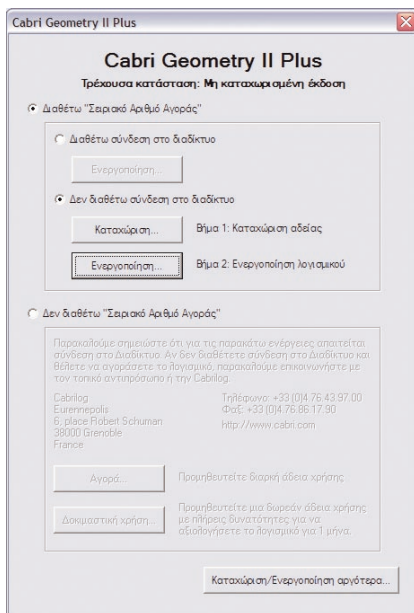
Cabri Geometry II Plus

Cabri Geometry II Plus

Τρέχουσα κατάσταση: Μη καταχωρισμένη έκδοση

Διαθέτω "Σειριακό Αριθμό Αγοράς"

Διαθέτω σύνδεση στο διαδίκτυο

Ενεργοποίηση...

Δεν διαθέτω σύνδεση στο διαδίκτυο

Καταχώριση...

Βήμα 1: Καταχώριση αδείας

Ενεργοποίηση...

Βήμα 2: Ενεργοποίηση λογισμικού

Δεν διαθέτω "Σειριακό Αριθμό Αγοράς"

Παρακαλούμε σημειώστε ότι, για τις παρακάτω ενέργειες απαιτείται σύνδεση στο Διαδίκτυο. Αν δεν διαθέτετε σύνδεση στο Διαδίκτυο και θέλετε να αγοράσετε το λογισμικό, παρακαλούμε επικοινωνήστε με τον τοπικό αντιπρόσωπο ή την Cabrilog.

Cabrilog
Eurennepolis
6, place Robert Schuman
38000 Grenoble
France

Τηλέφωνο: +33 (0)4.76.43.97.00
Φαξ: +33 (0)4.76.86.17.90
http://www.cabri.com

Αγορά...

Προμηθευτείτε διαρκή άδεια χρήσης

Δοκιμαστική χρήση...

Προμηθευτείτε μια δωρεάν άδεια χρήσης με πλήρεις δυνατότητες για να αξιολογήσετε το λογισμικό για 1 μήνα.

Καταχώριση/Ενεργοποίηση αργότερα...